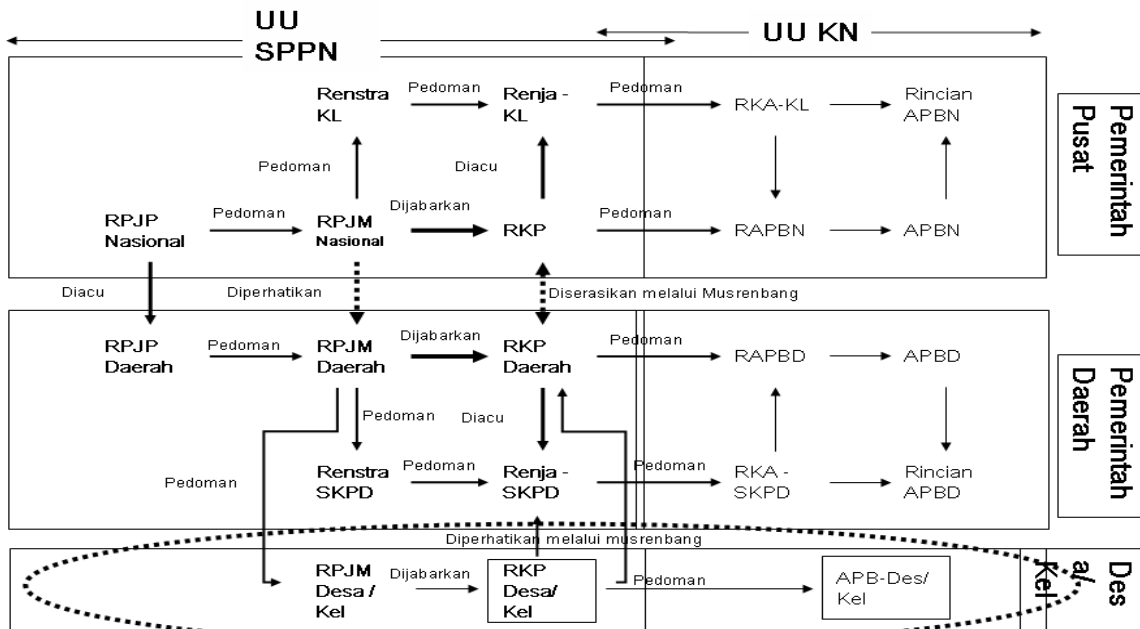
UU SPPN

UU KN

Renstra KL
Pedoman
Renja - KL
Pedoman
RKA-KL
Rincian APBN

Pedoman
Diacu

RPJP Nasional
Pedoman
RPJM Nasional
Dijabarkan
RKP
Pedoman
RAPBN
APBN

Pemerintah Pusat

Diacu
Diperhatikan
Diserasikan melalui Musrenbang

RPJP Daerah
Pedoman
RPJM Daerah
Dijabarkan
RKP Daerah
Pedoman
RAPBD
APBD

Pedoman
Diacu

Pemerintah Daerah

Pedoman
Renstra SKPD
Pedoman
Renja - SKPD
Pedoman
RKA - SKPD
Rincian APBD

Diperhatikan melalui musrenbang

RPJM Desa / Kel
Dijabarkan
RKP Desa/ Kel
Pedoman
APB-Des/ Kel

Des a/ Kel